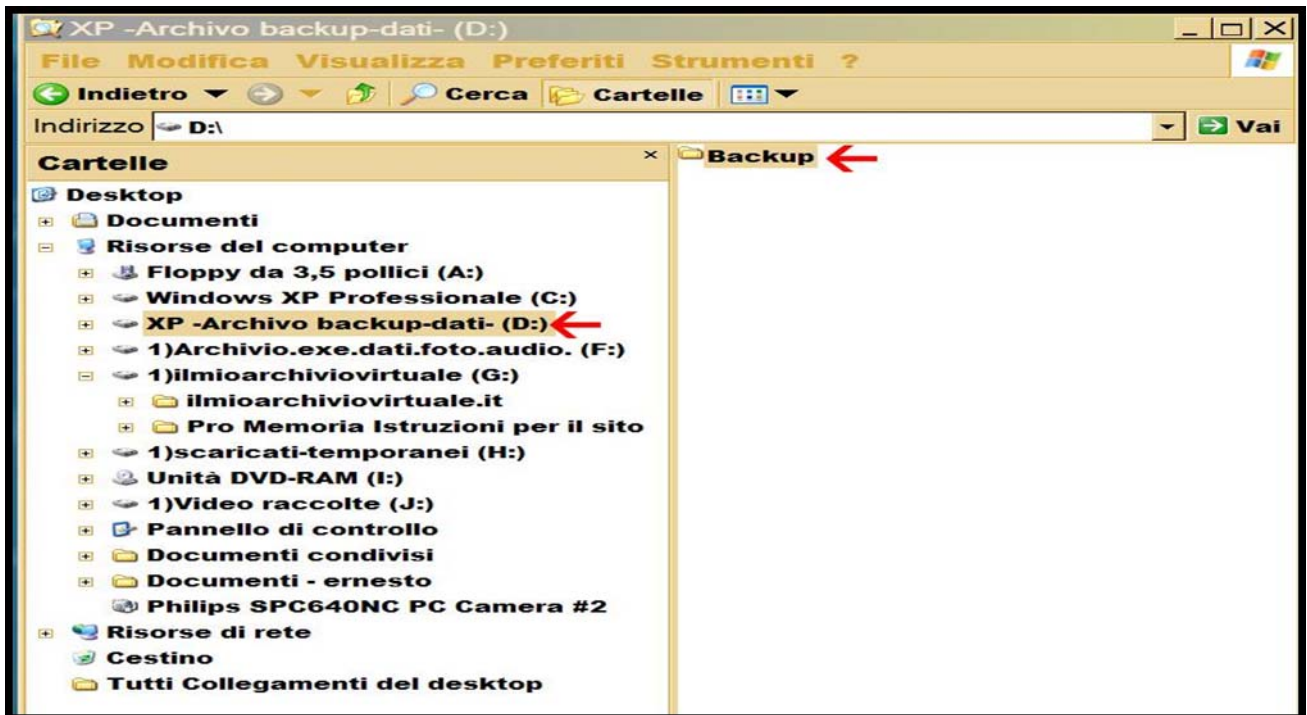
XP -Archivo backup-dati- (D:)

File Modifica Visualizza Preferiti Strumenti ?

Indietro Cerca Cartelle

Indirizzo D:\

Vai

Cartelle ×

Backup

Desktop
Documenti
Risorse del computer
Floppy da 3,5 pollici (A:)
Windows XP Professionale (C:)
XP -Archivo backup-dati- (D:)
1)Archivio.exe.dati.foto.audio. (F:)
1)ilmioarchiviovirtuale (G:)
ilmioarchiviovirtuale.it
Pro Memoria Istruzioni per il sito
1)scaricati-temporanei (H:)
Unità DVD-RAM (I:)
1)Video raccolte (J:)
Pannello di controllo
Documenti condivisi
Documenti - ernesto
Philips SPC640NC PC Camera #2
Risorse di rete
Cestino
Tutti Collegamenti del desktop